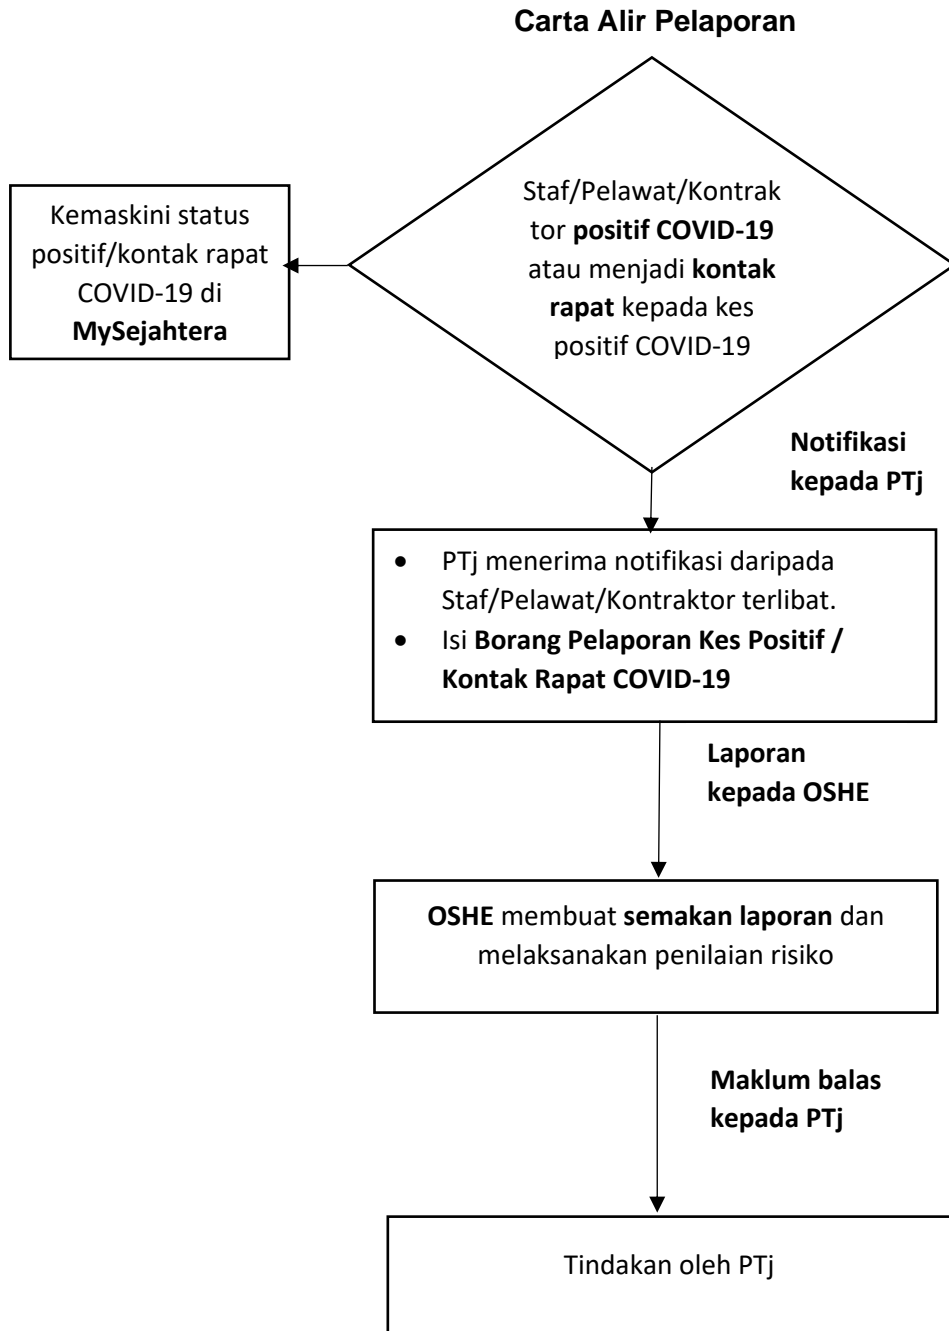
Carta Alir Pelaporan

Staf/Pelawat/Kontraktor positif COVID-19 atau menjadi kontak rapat kepada kes positif COVID-19

Kemaskini status positif/kontak rapat COVID-19 di MySejahtera

Notifikasi kepada PTj

- PTj menerima notifikasi daripada Staf/Pelawat/Kontraktor terlibat.
- Isi Borang Pelaporan Kes Positif / Kontak Rapat COVID-19

Laporan kepada OSHE

OSHE membuat semakan laporan dan melaksanakan penilaian risiko

Maklum balas kepada PTj

Tindakan oleh PTj